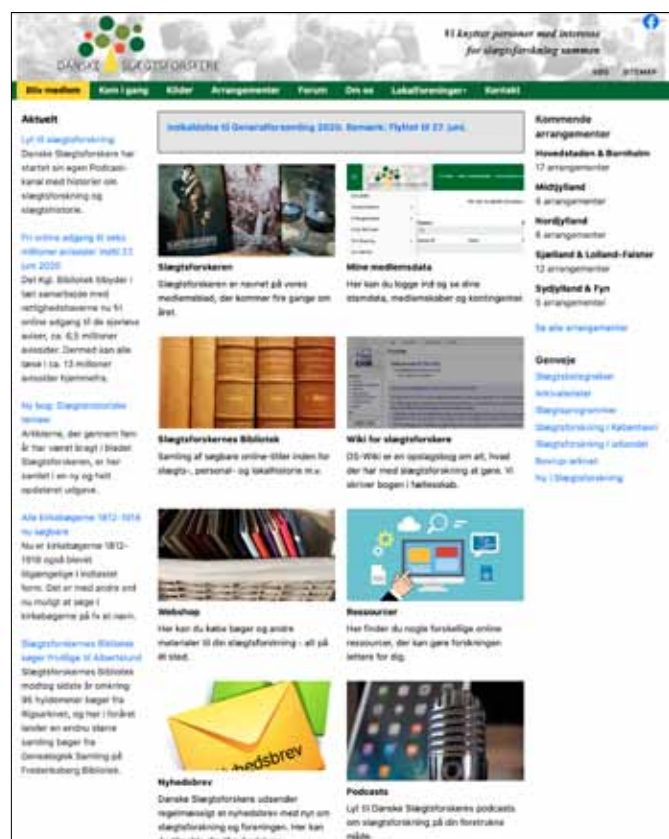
DANSKE SLÆGTSFORSKERE

Vi knytter personer med interesse for slægtsforskning sammen

RSS SITEMAP

Bliv medlem | Kom i gang | Kilder | Arrangementer | Forum | Om os | Lokalforeninger | Kontakt

Aktuelt

Lyt til slægtsforskning
Danske Slægtsforskere har startet sin egen Podcast-kanal med historier om slægtsforskning og slægtshistorie.

Fri online adgang til seks millioner aviser indtil 22. juni 2020
Det Kgl. Bibliotek tilbyder i tæt samarbejde med rettighedshaverne nu fri online adgang til de sjællandske aviser, ca. 6,5 millioner avissider. Dermed kan alle læse i ca. 13 millioner avissider hjemmefra.

Ny bog: Slægtshistoriske temaer
Artiklerne, der gennem fem år har været bragt i bladet Slægtsforskeren, er her samlet i en ny og helt opdateret udgave.

Alle kirkebøgerne 1812-1918 nu søgbare
Nu er kirkebøgerne 1812-1918 også blevet tilgængelige i indtastet form. Det er med andre ord nu muligt at søge i kirkebøgerne på fx et navn.

Slægtsforskernes Bibliotek søger frivillige til Albertslund
Slægtsforskernes Bibliotek modtog sidste år omkring 95 hyldemeter bøger fra Rigsarkivet, og her i foråret lander en endnu større samling bøger fra Genealogisk Samling på Frederiksberg Bibliotek.

Indkaldelse til Generalforsamling 2020. Bemærk: Flyttet til 27. juni.

Slægtsforskeren
Slægtsforskeren er navnet på vores medlemsblad, der kommer fire gange om året.

Mine medlemsdata
Her kan du logge ind og se dine stamdata, medlemskaber og kontingenter.

Slægtsforskernes Bibliotek
Samling af søgbare online-titler inden for slægts-, personal- og lokalhistorie m.v.

Wiki for slægtsforskere
DS-Wiki er en opslagsbog om alt, hvad der har med slægtsforskning at gøre. Vi skriver bogen i fællesskab.

Webshop
Her kan du købe bøger og andre materialer til din slægtsforskning - alt på ét sted.

Ressourcer
Her finder du nogle forskellige online ressourcer, der kan gøre forskningen lettere for dig.

nyhedsbrev

Nyhedsbrev
Danske Slægtsforskere udsender regelmæssigt et nyhedsbrev med nyt om slægtsforskning og foreningen. Her kan

Podcasts
Lyt til Danske Slægtsforskeres podcasts om slægtsforskning på din foretrukne måde.

Kommende arrangementer

Hovedstaden & Bornholm
17 arrangementer

Midtjylland
6 arrangementer

Nordjylland
6 arrangementer

Sjælland & Lolland-Falster
12 arrangementer

Sydjylland & Fyn
5 arrangementer

Se alle arrangementer

Genveje
Slægtsbiblioteket
Artikelarkivet
Slægtsprogrammer
Slægtsforskning i København
Slægtsforskning i udlandet
Bevar jer arkiver
Ny i Slægtsforskning